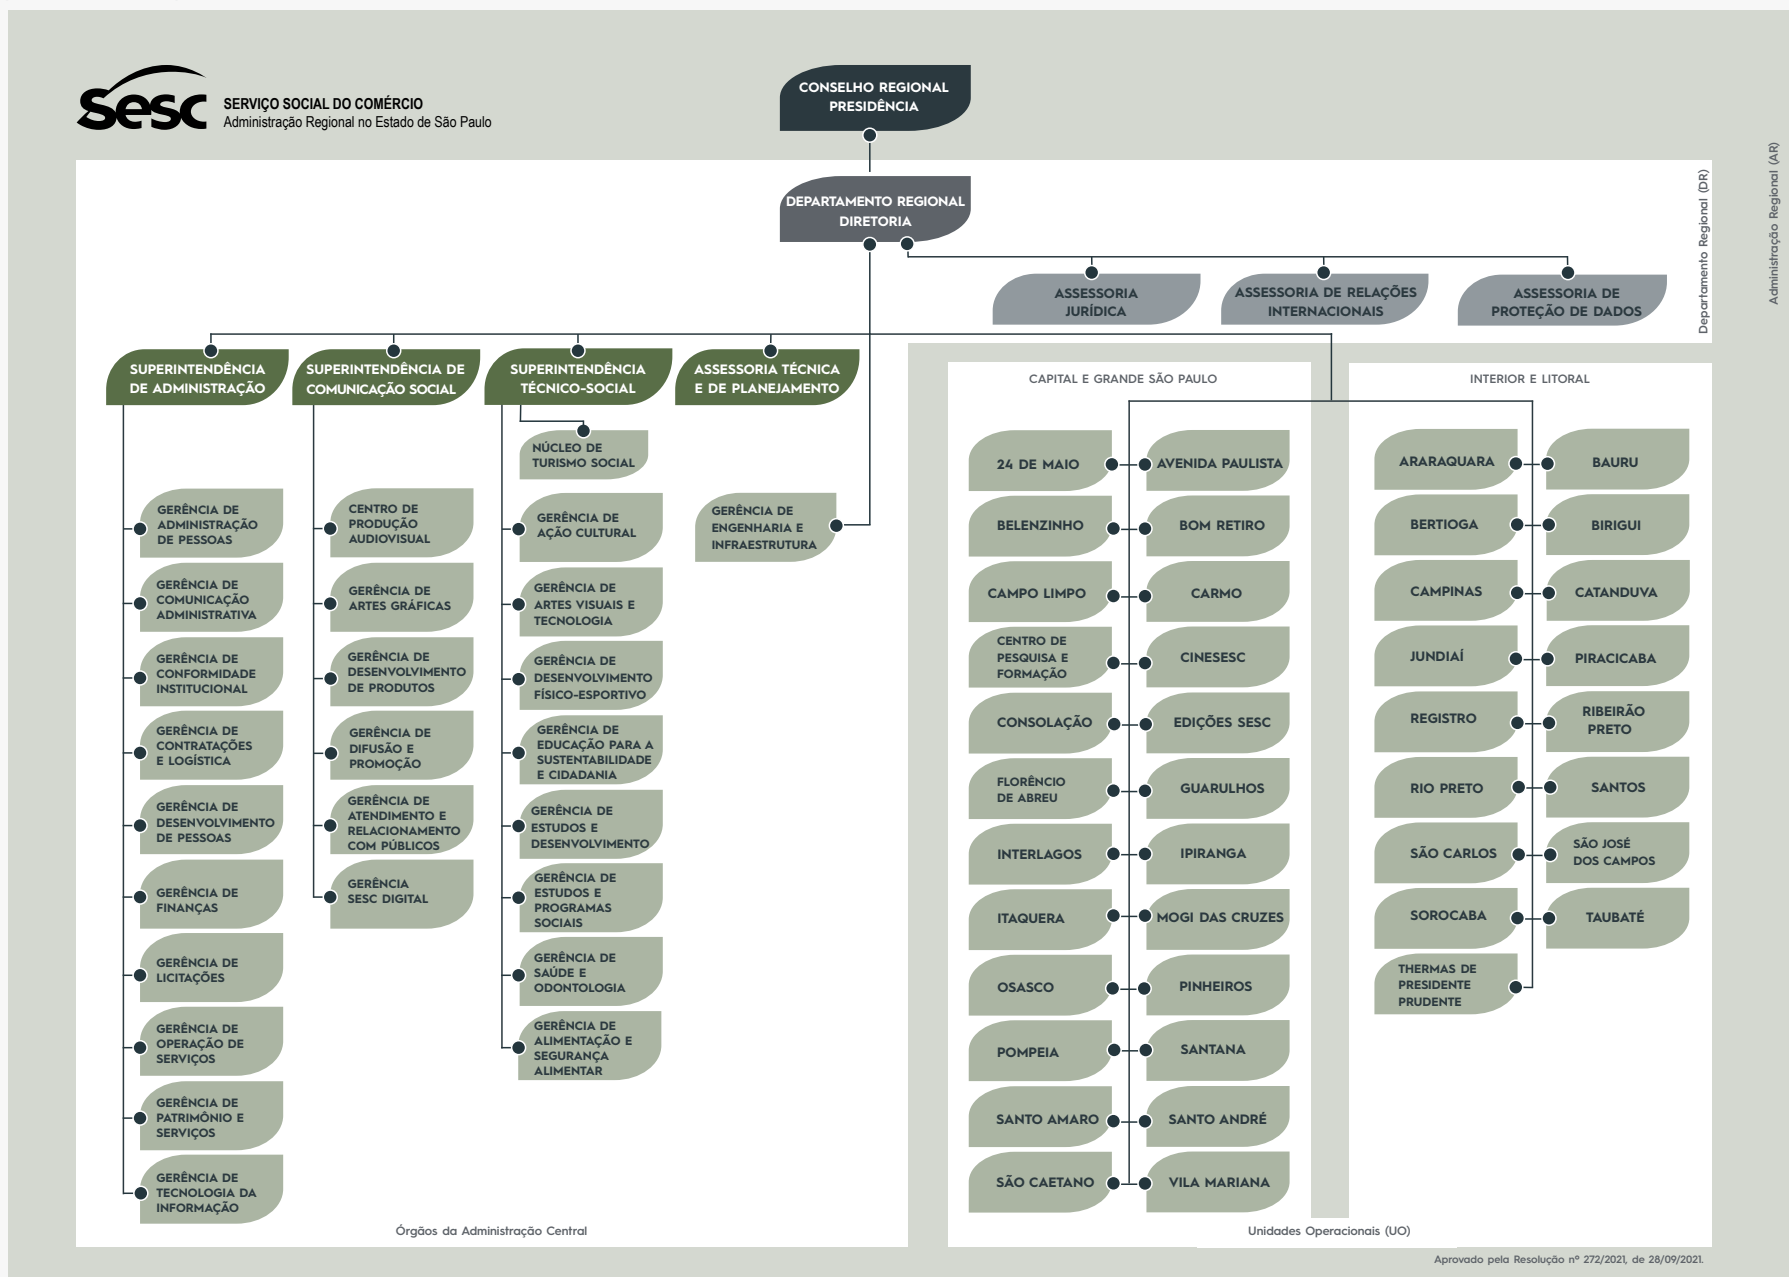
sesc SERVIÇO SOCIAL DO COMÉRCIO
Administração Regional no Estado de São Paulo

CONSELHO REGIONAL PRESIDÊNCIA

DEPARTAMENTO REGIONAL DIRETORIA

ASSESSORIA JURÍDICA

ASSESSORIA DE RELAÇÕES INTERNACIONAIS

ASSESSORIA DE PROTEÇÃO DE DADOS

Departamento Regional (DR)

Administração Regional (AR)

SUPERINTENDÊNCIA DE ADMINISTRAÇÃO

GERÊNCIA DE ADMINISTRAÇÃO DE PESSOAS

GERÊNCIA DE COMUNICAÇÃO ADMINISTRATIVA

GERÊNCIA DE CONFORMIDADE INSTITUCIONAL

GERÊNCIA DE CONTRATAÇÕES E LOGÍSTICA

GERÊNCIA DE DESENVOLVIMENTO DE PESSOAS

GERÊNCIA DE FINANÇAS

GERÊNCIA DE LICITAÇÕES

GERÊNCIA DE OPERAÇÃO DE SERVIÇOS

GERÊNCIA DE PATRIMÔNIO E SERVIÇOS

GERÊNCIA DE TECNOLOGIA DA INFORMAÇÃO

SUPERINTENDÊNCIA DE COMUNICAÇÃO SOCIAL

CENTRO DE PRODUÇÃO AUDIOVISUAL

GERÊNCIA DE ARTES GRÁFICAS

GERÊNCIA DE DESENVOLVIMENTO DE PRODUTOS

GERÊNCIA DE DIFUSÃO E PROMOÇÃO

GERÊNCIA DE ATENDIMENTO E RELACIONAMENTO COM PÚBLICOS

GERÊNCIA SESC DIGITAL

SUPERINTENDÊNCIA TÉCNICO-SOCIAL

NÚCLEO DE TURISMO SOCIAL

GERÊNCIA DE AÇÃO CULTURAL

GERÊNCIA DE ARTES VISUAIS E TECNOLOGIA

GERÊNCIA DE DESENVOLVIMENTO FÍSICO-ESPORTIVO

GERÊNCIA DE EDUCAÇÃO PARA A SUSTENTABILIDADE E CIDADANIA

GERÊNCIA DE ESTUDOS E DESENVOLVIMENTO

GERÊNCIA DE ESTUDOS E PROGRAMAS SOCIAIS

GERÊNCIA DE SAÚDE E ODONTOLOGIA

GERÊNCIA DE ALIMENTAÇÃO E SEGURANÇA ALIMENTAR

ASSESSORIA TÉCNICA E DE PLANEJAMENTO

GERÊNCIA DE ENGENHARIA E INFRAESTRUTURA

Órgãos da Administração Central

CAPITAL E GRANDE SÃO PAULO

24 DE MAIO
AVENIDA PAULISTA
BELENZINHO
BOM RETIRO
CAMPO LIMPO
CARMO
CENTRO DE PESQUISA E FORMAÇÃO
CINESESC
CONSOLAÇÃO
EDIÇÕES SESC
FLORÊNCIO DE ABREU
GUARULHOS
INTERLAGOS
IPIRANGA
ITAQUERA
MOGI DAS CRUZES
OSASCO
PINHEIROS
POMPEIA
SANTANA
SANTO AMARO
SANTO ANDRÉ
SÃO CAETANO
VILA MARIANA

INTERIOR E LITORAL

ARARAQUARA
BAURU
BERTIOGA
BIRIGUI
CAMPINAS
CATANDUVA
JUNDIAÍ
PIRACICABA
REGISTRO
RIBEIRÃO PRETO
RIO PRETO
SANTOS
SÃO CARLOS
SÃO JOSÉ DOS CAMPOS
SOROCABA
TAUBATÉ
THERMAS DE PRESIDENTE PRUDENTE

Unidades Operacionais (UO)

Aprovado pela Resolução nº 272/2021, de 28/09/2021.